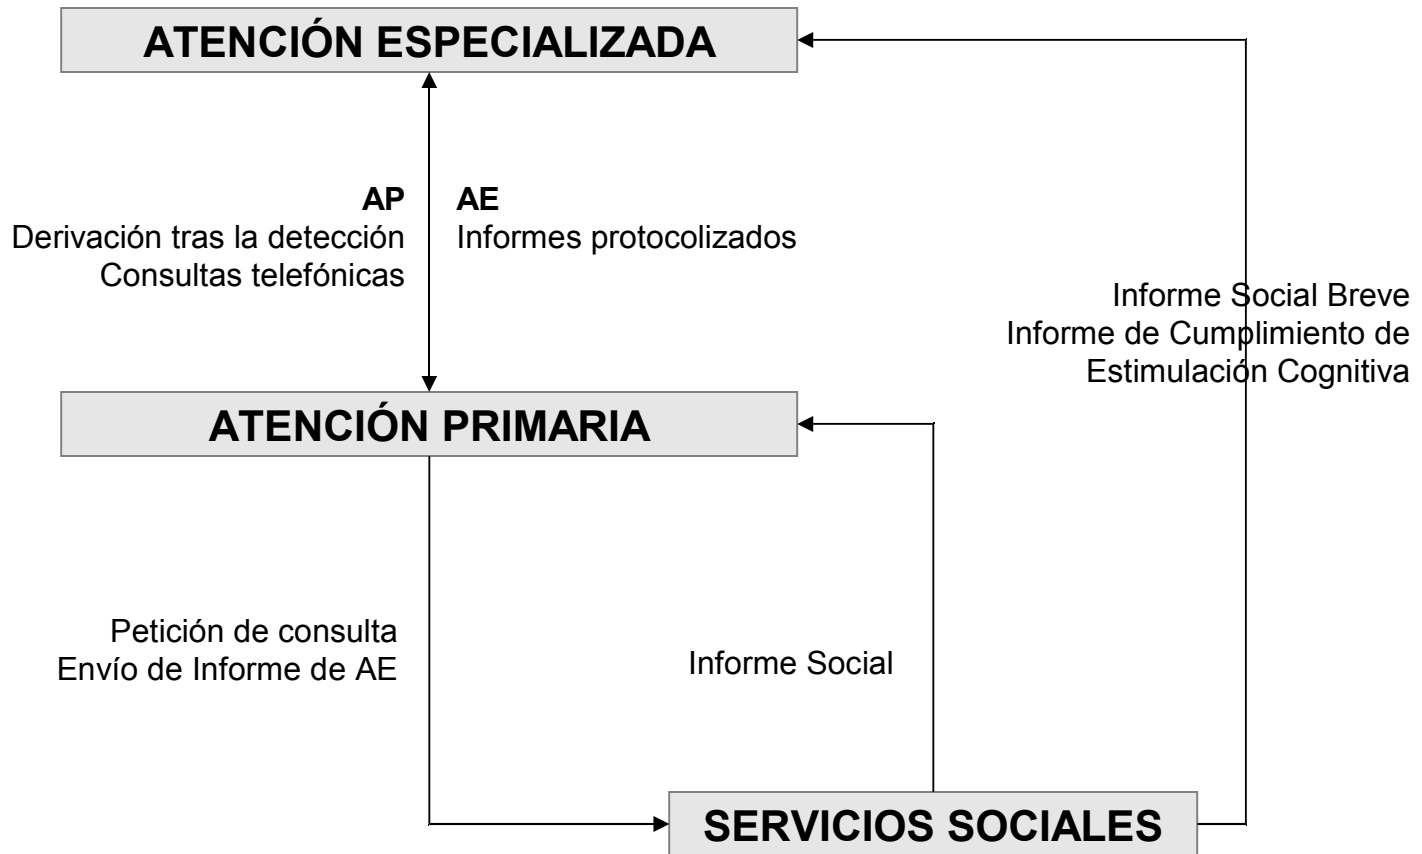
ATENCIÓN ESPECIALIZADA

AP
Derivación tras la detección
Consultas telefónicas

AE
Informes protocolizados

Informe Social Breve
Informe de Cumplimiento de Estimulación Cognitiva

ATENCIÓN PRIMARIA

Petición de consulta
Envío de Informe de AE

Informe Social

SERVICIOS SOCIALES